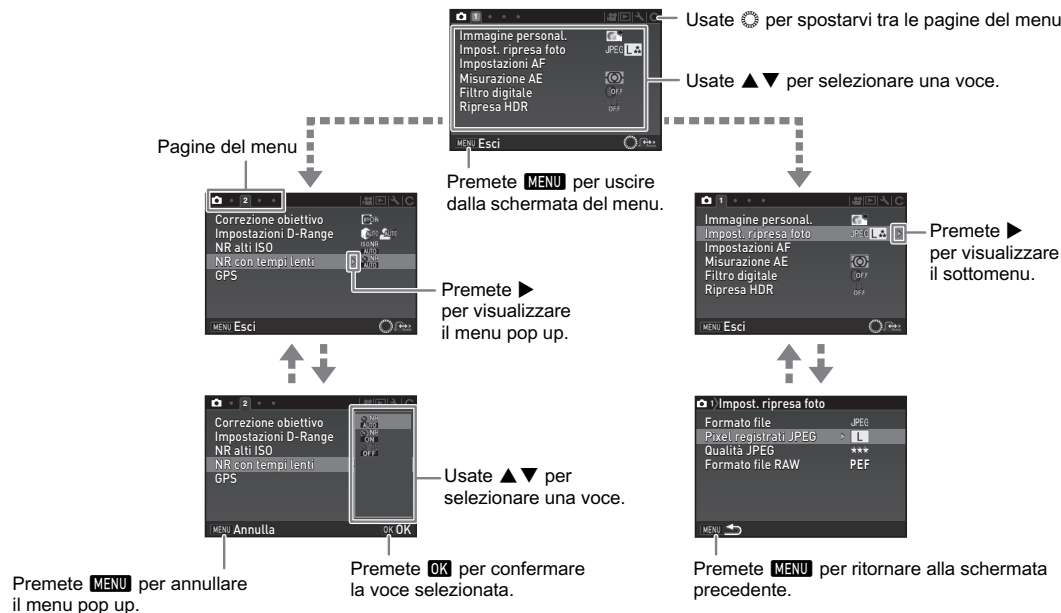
Immagine personal.
Impost. ripresa foto JPEG L
Impostazioni AF
Misurazione AE
Filtro digitale OFF
Ripresa HDR OFF
MENU Esci

Usate ◎ per spostarvi tra le pagine del menu

Usate ▲▼ per selezionare una voce.

Pagine del menu

Premete MENU per uscire dalla schermata del menu.

Correzione obiettivo ON
Impostazioni D-Range AUTO AUTO
NR alti ISO AUTO
NR con tempi lenti AUTO
GPS
MENU Esci

Premete ▶ per visualizzare il menu pop up.

Immagine personal.
Impost. ripresa foto JPEG L
Impostazioni AF
Misurazione AE
Filtro digitale OFF
Ripresa HDR OFF
MENU Esci

Premete ▶ per visualizzare il sottomenu.

Correzione obiettivo
Impostazioni D-Range
NR alti ISO
NR con tempi lenti
GPS
AUTO
AUTO
ON
OFF
MENU Annulla
OK OK

Usate ▲▼ per selezionare una voce.

1 Impost. ripresa foto
Formato file JPEG
Pixel registrati JPEG L
Qualità JPEG ★★★
Formato file RAW PEF
MENU

Premete MENU per annullare il menu pop up.

Premete OK per confermare la voce selezionata.

Premete MENU per ritornare alla schermata precedente.